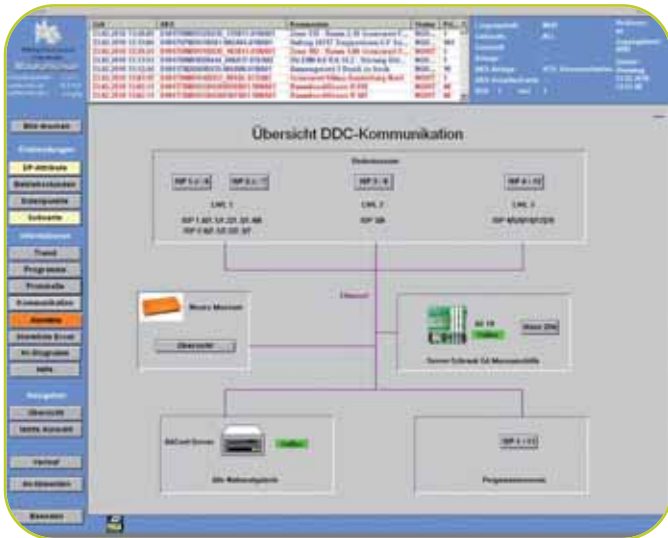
Übersicht DDC-Kommunikation

Bedienrauzer

ISP 1 / 4

ISP 2 / 7

ISP 3 / 8

ISP 9 / 12

LWL 1

LWL 2

LWL 3

Ethernet

Moxa Messnet

Übersicht

Online

Ware 206

Online

ISP 1 / 11

Bild drucken

Einstellungen

DP-Attribute

Betriebsstunden

Sollwerte

Informationen

Trend

Programme

Protokolle

Kommunikation

Störliste

Navigation

Übersicht

Verlauf

Abmelden

Beenden